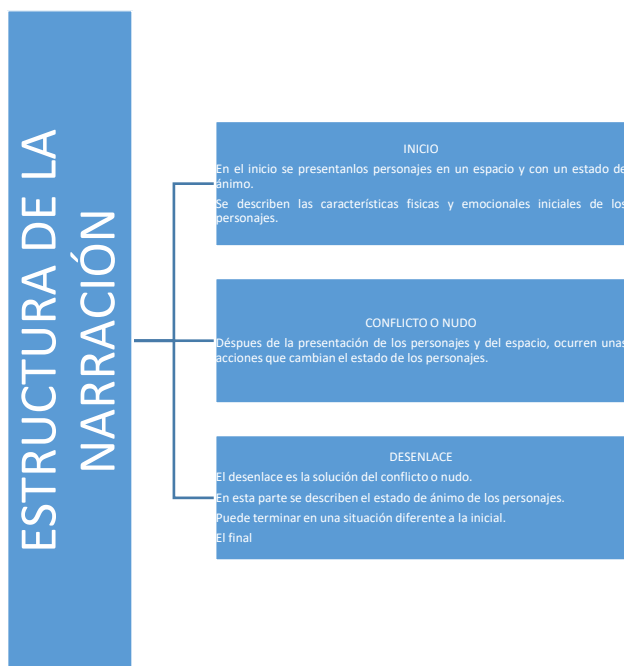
ESTRUCTURA DE LA NARRACIÓN

INICIO

En el inicio se presentanlos personajes en un espacio y con un estado de ánimo.

Se describen las características fisicas y emocionales iniciales de los personajes.

CONFLICTO O NUDO

Déspues de la presentación de los personajes y del espacio, ocurren unas acciones que cambian el estado de los personajes.

DESENLACE

El desenlace es la solución del conflicto o nudo.

En esta parte se describen el estado de ánimo de los personajes.

Puede terminar en una situación diferente a la inicial.

El final